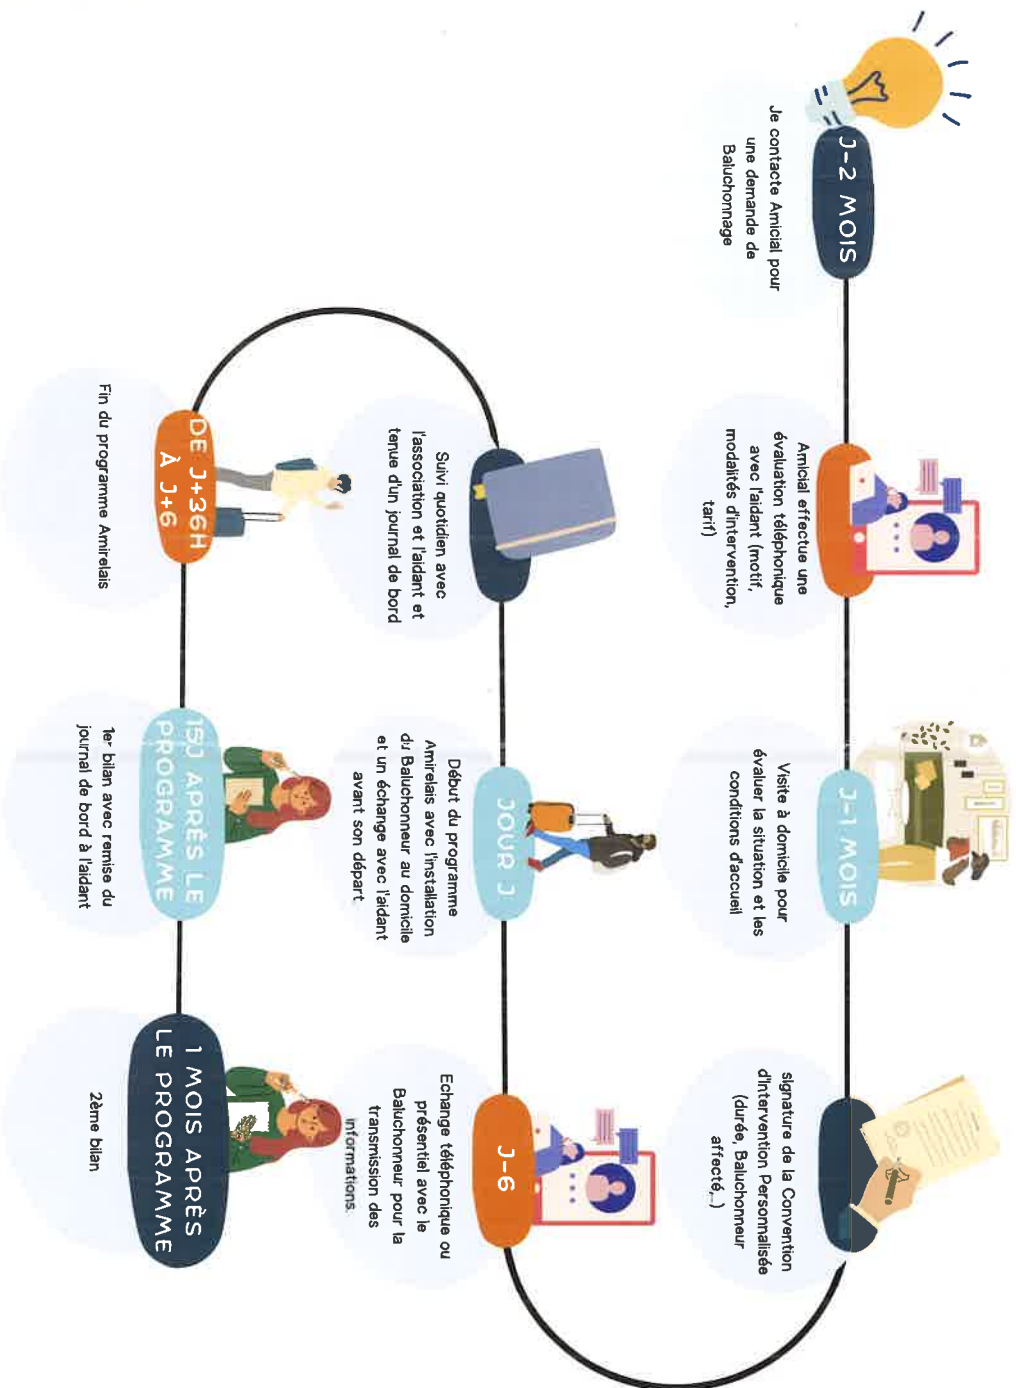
J-2 MOIS

Je contacte Amicial pour une demande de Baluchonnage

Amicial effectue une évaluation téléphonique avec l'aidant (motif, modalités d'intervention, tarif)

J-1 MOIS

Visite à domicile pour évaluer la situation et les conditions d'accueil

signature de la Convention d'Intervention Personnalisée (durée, Baluchonneur affecté...)

J-6

Echange téléphonique ou présentiel avec le Baluchonneur pour la transmission des informations.

JOUR J

Début du programme Amirelais avec l'installation du Baluchonneur au domicile et un échange avec l'aidant avant son départ

Suivi quotidien avec l'association et l'aidant et tenue d'un journal de bord

DE J+36H À J+6

Fin du programme Amirelais

15J APRÈS LE PROGRAMME

1er bilan avec remise du journal de bord à l'aidant

1 MOIS APRÈS LE PROGRAMME

2ème bilan